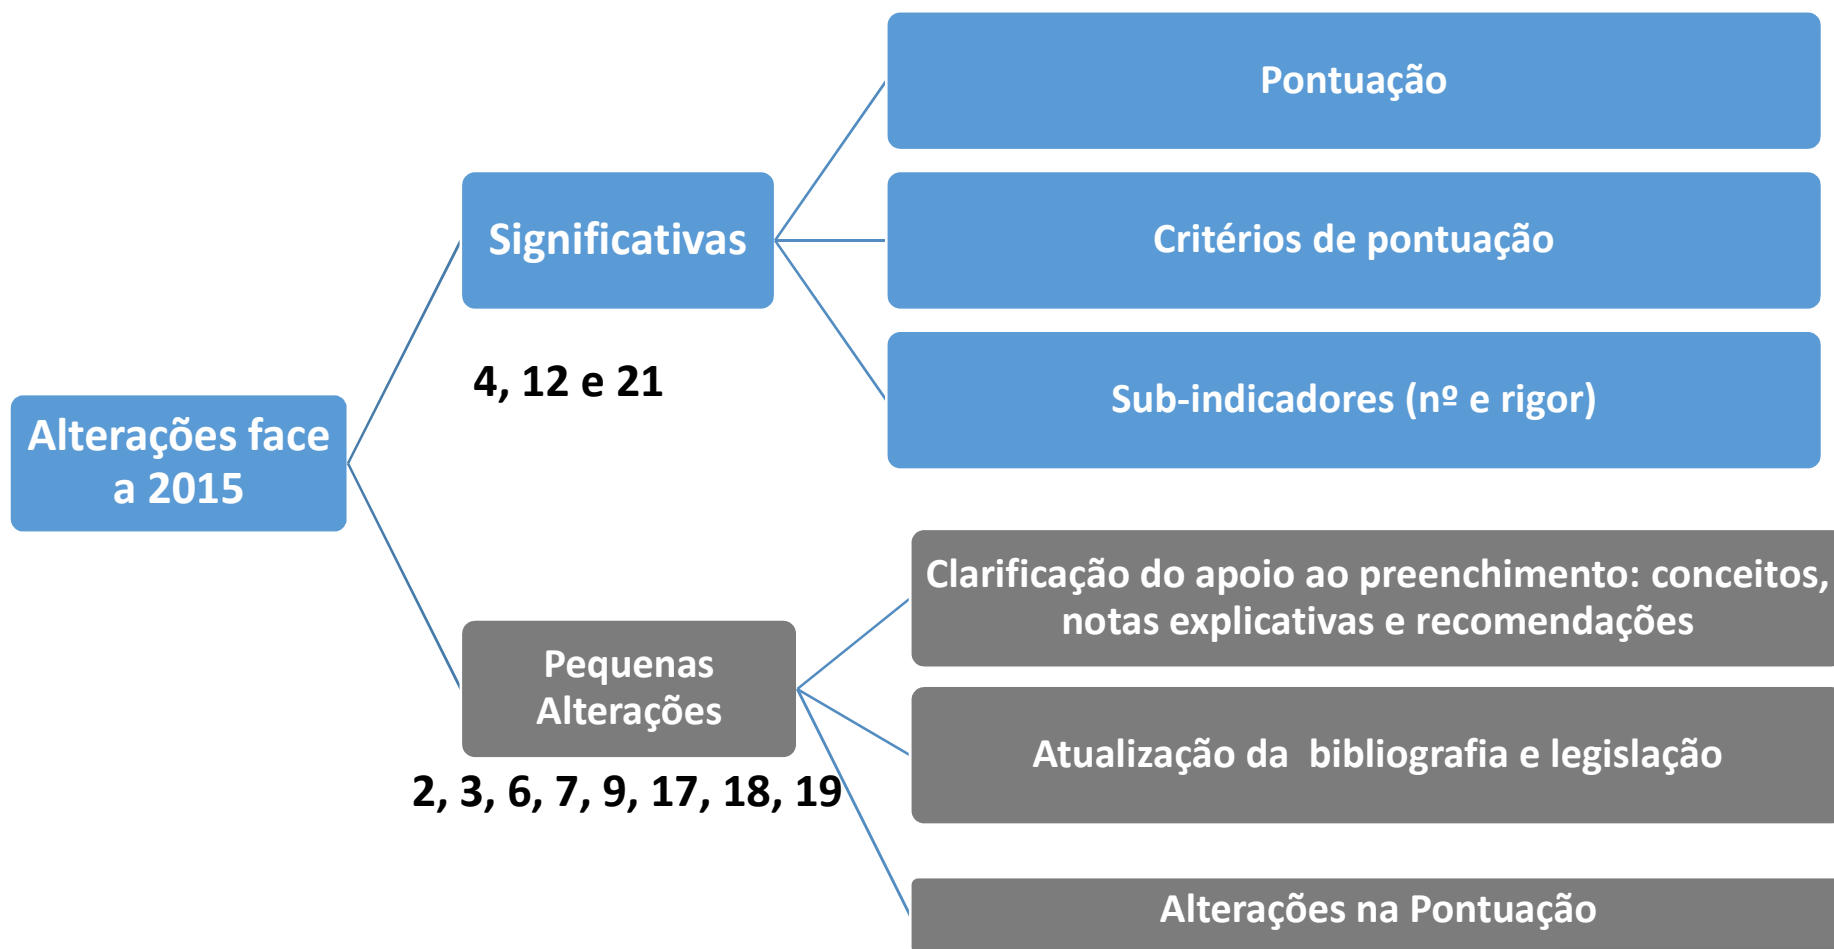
Alterações face a 2015

Significativas

4, 12 e 21

Pontuação

Critérios de pontuação

Sub-indicadores (nº e rigor)

Pequenas Alterações

2, 3, 6, 7, 9, 17, 18, 19

Clarificação do apoio ao preenchimento: conceitos, notas explicativas e recomendações

Atualização da bibliografia e legislação

Alterações na Pontuação